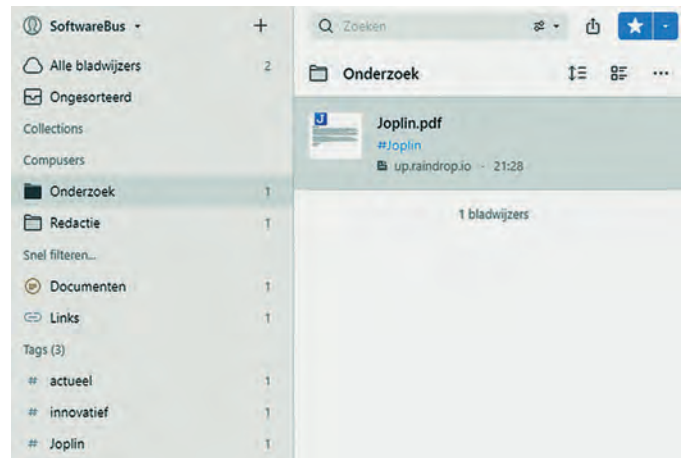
SoftwareBus
+
Alle bladwijzers 2
Ongesorteerd
Collections
Compusers
Onderzoek 1
Redactie 1
Snel filteren...
Documenten 1
Links 1
Tags (3)
# actueel 1
# innovatief 1
# Joplin 1

Zoeken

Onderzoek

J
Joplin.pdf
#Joplin
up.raindrop.io · 21:28

1 bladwijzers